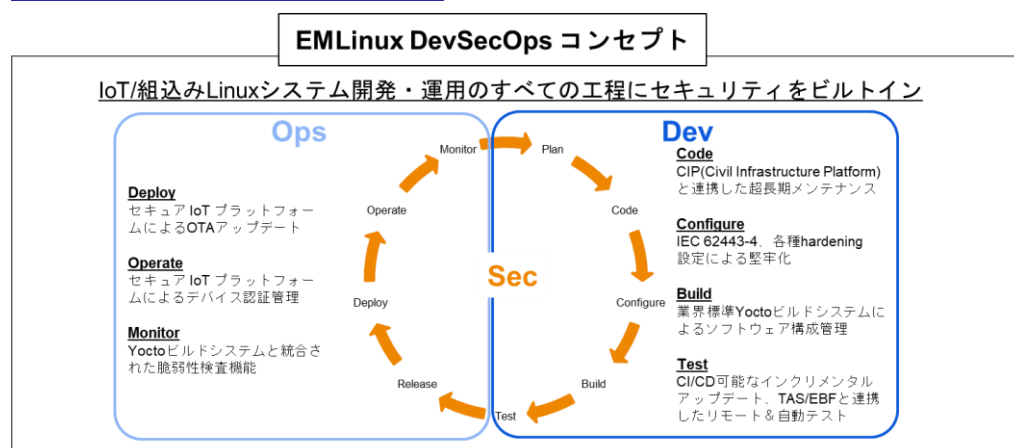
EMLinux DevSecOps コンセプト

IoT/組込みLinuxシステム開発・運用のすべての工程にセキュリティをビルトイン

Ops

Deploy
セキュア IoT プラットフォームによるOTAアップデート

Operate
セキュア IoT プラットフォームによるデバイス認証管理

Monitor
Yoctoビルドシステムと統合された脆弱性検査機能

Monitor
Plan
Code
Configure
Build
Test
Release
Deploy
Operate

Sec

Dev

Code
CIP(Civil Infrastructure Platform)と連携した超長期メンテナンス

Configure
IEC 62443-4、各種hardening設定による堅牢化

Build
業界標準Yoctoビルドシステムによるソフトウェア構成管理

Test
CI/CD可能なインクリメンタルアップデート、TAS/EBFと連携したリモート＆自動テスト